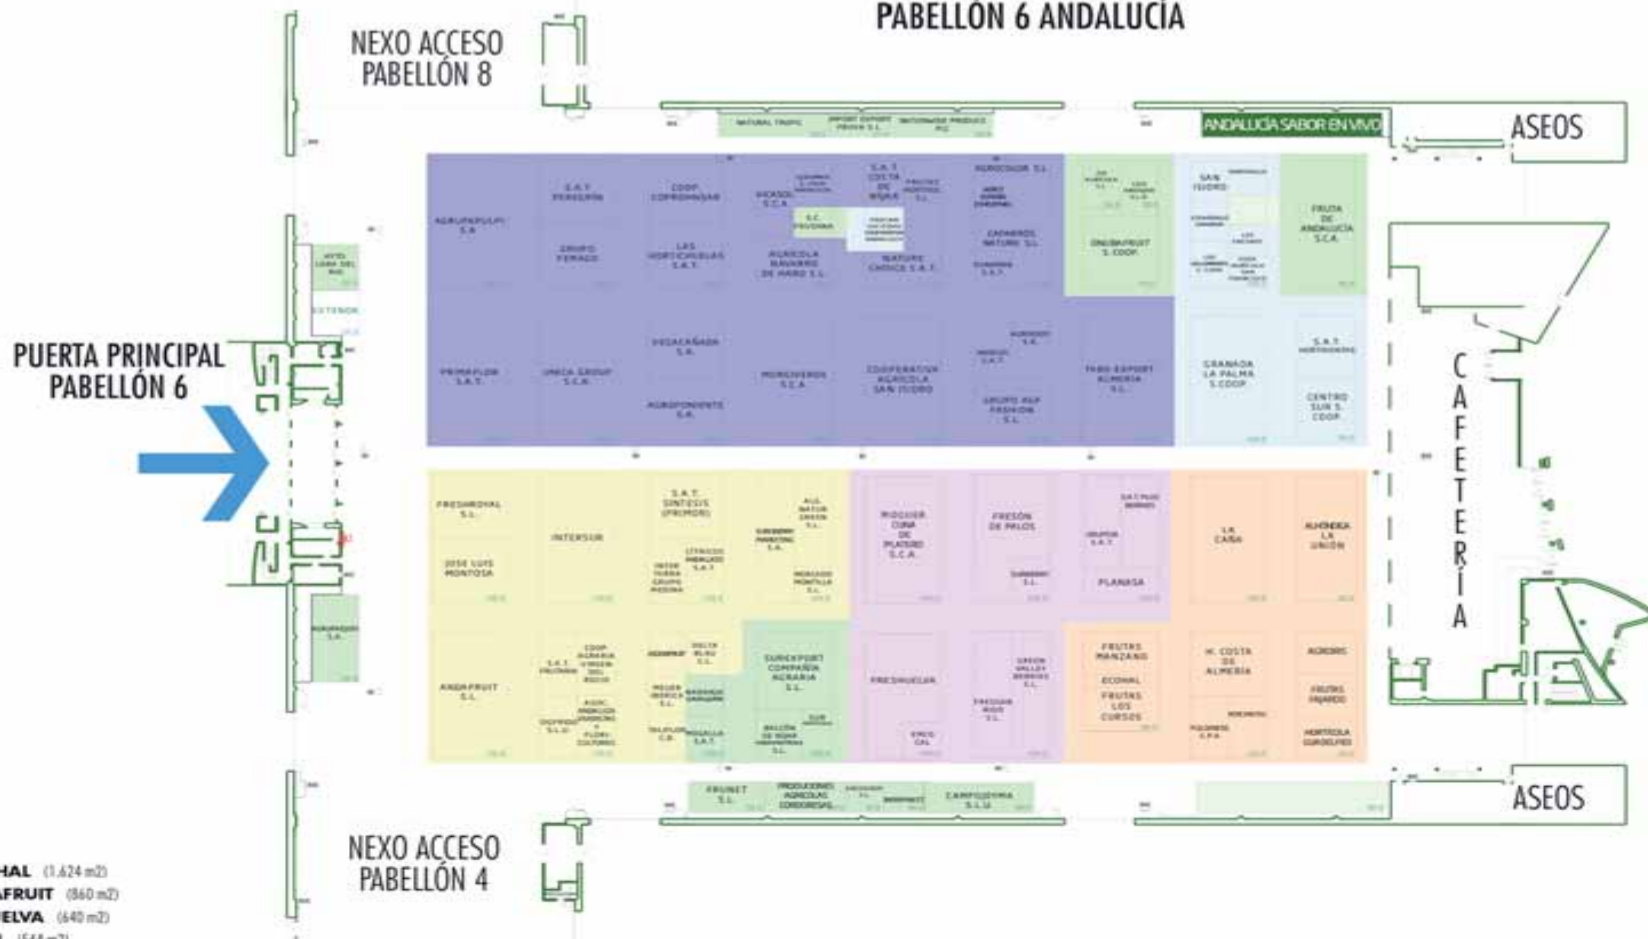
PABELLÓN 6 ANDALUCÍA

NEXO ACCESO PABELLÓN 8

ANDALUCÍA SABOR EN VIVO

ASEOS

NATURAL TROPIC

IMPORT EXPORT FROVA S.L.

AGRUPAPULPI S.A.

S.A.T. PEREGRIN

COOP. COPROHNIJAR

HORSOL S.C.A.

S.A.T. COSTA DE NÍJAR

AGROCOLOR S.L.

GRUPO FERAGO

LAS HORTICHUELAS S.A.T.

AGRÍCOLA NAVARRO DE HARO S.L.

S.C. FRUVIMAR

NATURE CHOICE S.A.T.

CAÑAVEROS NATURE S.L.

ONUBAFRUIT S. COOP.

SAN ISIDRO

FRUTA DE ANDALUCÍA S.C.A.

PUERTA PRINCIPAL PABELLÓN 6

PRIMAFLOR S.A.T.

UNICA GROUP S.C.A.

VEGACAÑADA S.A.

AGROPONIENTE S.A.

MURGIVERDE S.C.A.

COOPERATIVA AGRÍCOLA SAN ISIDRO

GRUPO AGF FASHION S.L.

FARO EXPORT ALMERÍA S.L.

GRANADA LA PALMA S.COOP.

S.A.T. HORTOVERDE

CENTRO SUR S. COOP.

CAFETERÍA

FRESHROYAL S.L.

JOSE LUIS MONTOSA

INTERSUR

S.A.T. SINTESIS (PRIMOR)

CITRICOS ANDALUZ S.A.T.

ALL NATUR GREEN S.L.

MERCADO MONTILLA S.L.

MIGUIER CUNA DE PLATERO S.C.A.

FRESÓN DE PALOS

PLANASA

LA CAÑA

ALHÓNDIGA LA UNIÓN

ANDAFRUIT S.L.

S.A.T. FRUTARIA

COOP. AGRARIA VIRGEN DEL ROCÍO

EUROEXPORT COMPAÑÍA AGRARIA S.L.

BALLÓN DE NÍJAR S.L.

FRESHUELVA

FRESAS NUVI S.L.

GREEN VALLEY BERRIES S.L.

FRUTAS MANZANO

ECONAL

FRUTAS LOS CURSOS

H. COSTA DE ALMERÍA

AGROIRIS

FRUTAS PIQUERO

HORTÍCOLA GUADALFEO

FRUNET S.L.

PRODUCCIONES AGRÍCOLAS CORDOBESAS

CAMPOSOL S.L.U.

ASEOS

NEXO ACCESO PABELLÓN 4

HAL (1.624 m2)
AFRUIT (860 m2)
ELVA (640 m2)
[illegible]